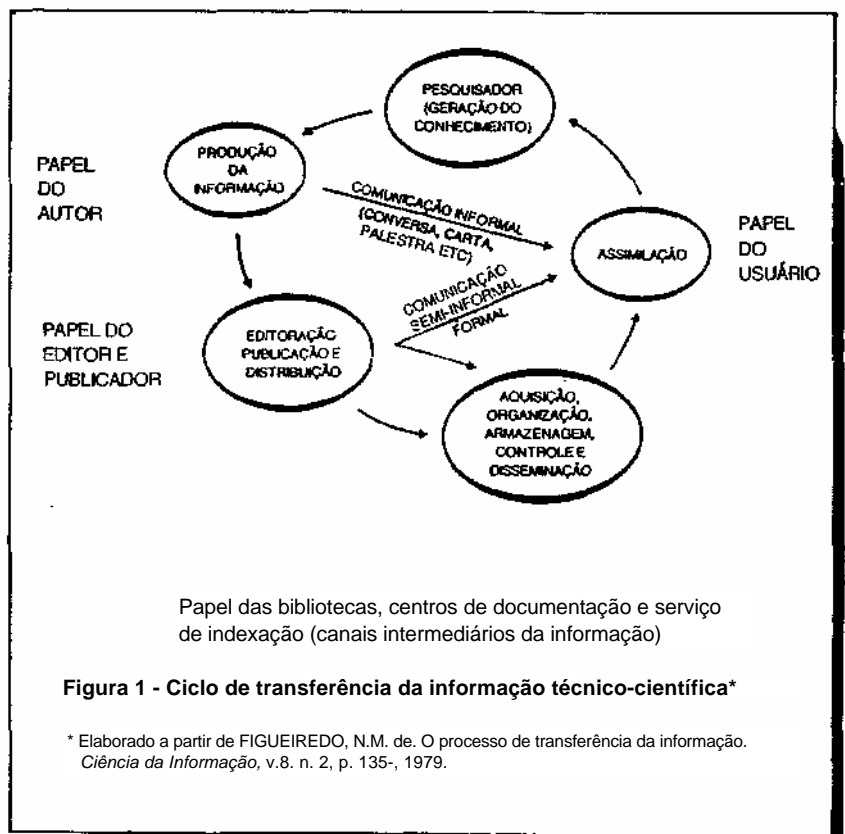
PESQUISADOR (GERAÇÃO DO CONHECIMENTO)

PAPEL DO AUTOR

PRODUÇÃO DA INFORMAÇÃO

COMUNICAÇÃO INFORMAL (CONVERSA, CARTA, PALESTRA ETC)

PAPEL DO USUÁRIO

ASSIMILAÇÃO

COMUNICAÇÃO SEMI-INFORMAL FORMAL

PAPEL DO EDITOR E PUBLICADOR

EDITORAÇÃO PUBLICAÇÃO E DISTRIBUIÇÃO

AQUISIÇÃO, ORGANIZAÇÃO, ARMAZENAGEM, CONTROLE E DISSEMINAÇÃO

Papel das bibliotecas, centros de documentação e serviço de indexação (canais intermediários da informação)

Figura 1 - Ciclo de transferência da informação técnico-científica*

* Elaborado a partir de FIGUEIREDO, N.M. de. O processo de transferência da informação. Ciência da Informação, v.8. n. 2, p. 135-, 1979.